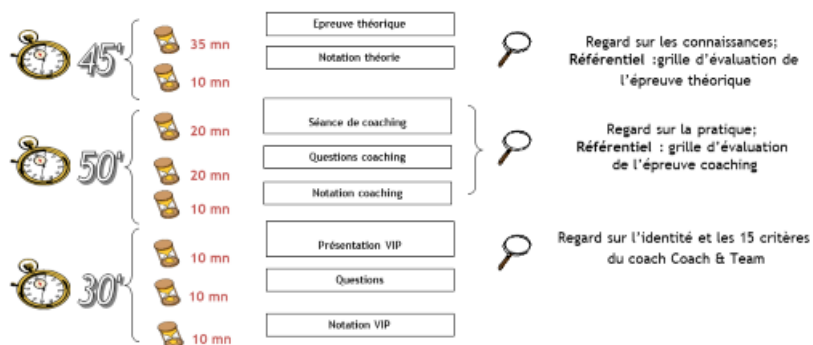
45'

35 mn

10 mn

Epreuve théorique

Notation théorie

Regard sur les connaissances; **Référentiel** :grille d'évaluation de l'épreuve théorique

50'

20 mn

20 mn

10 mn

Séance de coaching

Questions coaching

Notation coaching

Regard sur la pratique; **Référentiel** : grille d'évaluation de l'épreuve coaching

30'

10 mn

10 mn

10 mn

Présentation VIP

Questions

Notation VIP

Regard sur l'identité et les 15 critères du coach Coach & Team